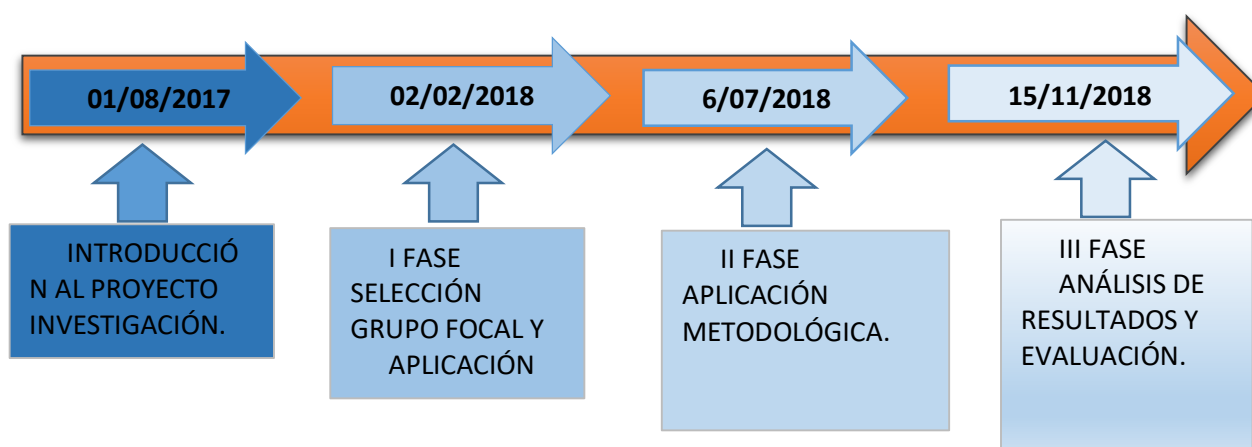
01/08/2017

02/02/2018

6/07/2018

15/11/2018

INTRODUCCIÓN AL PROYECTO INVESTIGACIÓN.

I FASE SELECCIÓN GRUPO FOCAL Y APLICACIÓN

II FASE APLICACIÓN METODOLÓGICA.

III FASE ANÁLISIS DE RESULTADOS Y EVALUACIÓN.